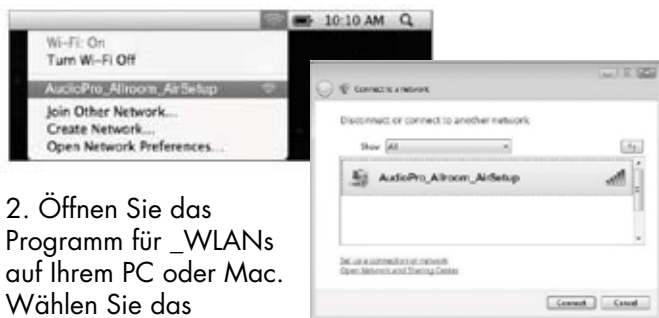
10:10 AM

Wi-Fi: On
Turn Wi-Fi Off

AudioPro_Allroom_AirSetup

Join Other Network...
Create Network...
Open Network Preferences...

Connect to a network

Disconnect or connect to another network

Show All

AudioPro_Allroom_AirSetup

Set up a connection or network
Open Network and Sharing Center

Connect Cancel

2. Öffnen Sie das Programm für _WLANs auf Ihrem PC oder Mac. Wählen Sie das